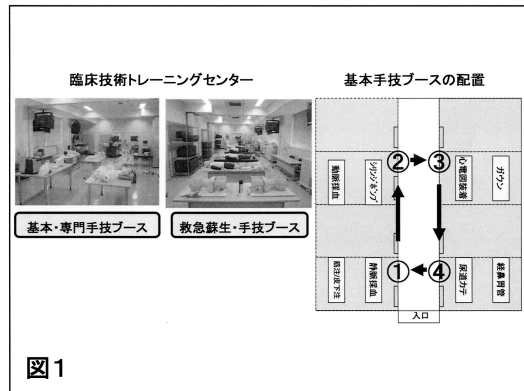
臨床技術トレーニングセンター

基本・専門手技ブース

救急蘇生・手技ブース

基本手技ブースの配置

動脈採血

シリンジポンプ

②

③

心電図装着

ガウン

筋注皮下注

静脈採血

①

④

尿道カテ

経鼻胃管

入口

図1